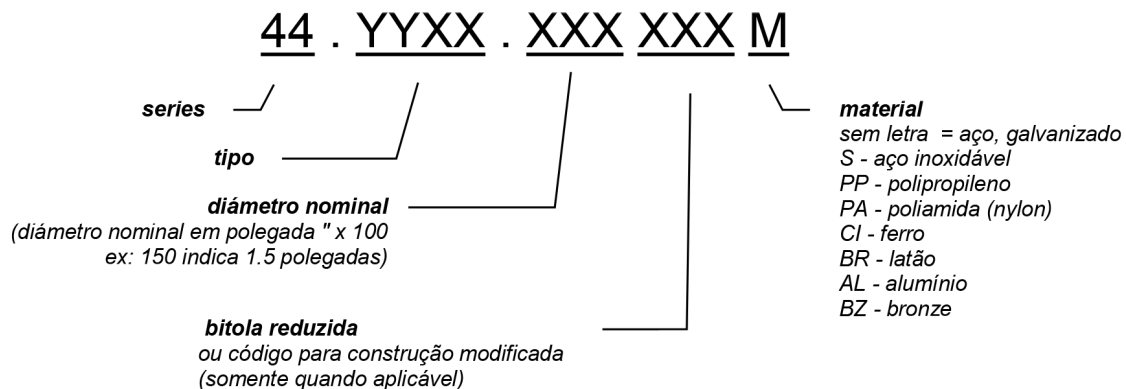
44 . YYXX . XXX XXX M

series

tipo

diámetro nominal
(diámetro nominal em polegada " x 100
ex: 150 indica 1.5 polegadas)

bitola reduzida
ou código para construção modificada
(somente quando aplicável)

material
sem letra = aço, galvanizado
S - aço inoxidável
PP - polipropileno
PA - poliamida (nylon)
CI - ferro
BR - latão
AL - alumínio
BZ - bronze